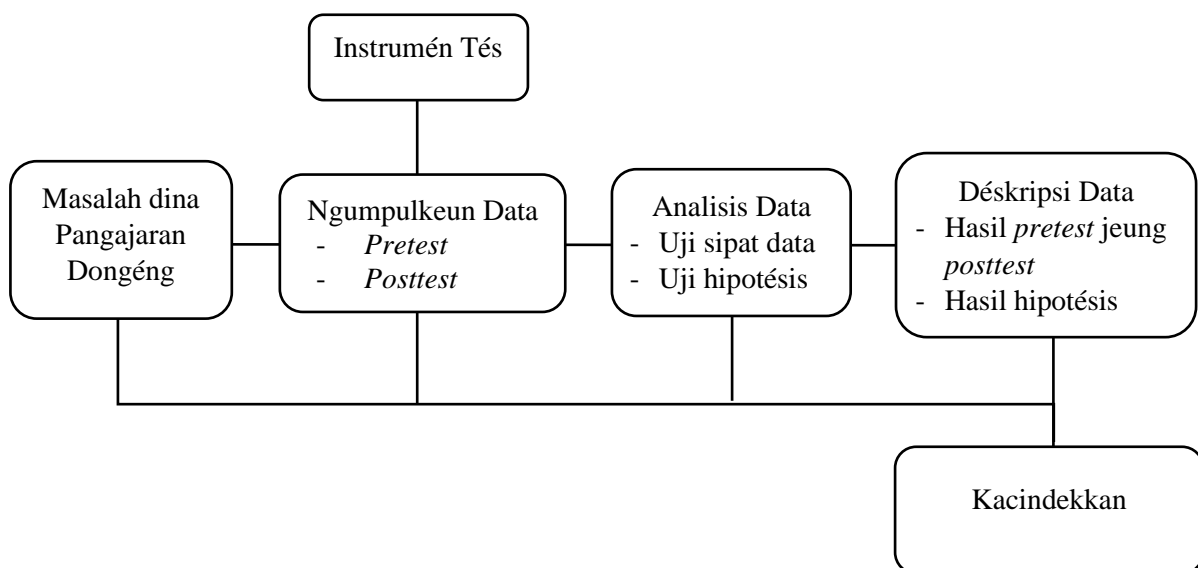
Instrumén Tés

Masalah dina Pangajaran Dongéng

Ngumpulkeun Data
- *Pretest*
- *Posttest*

Analisis Data
- Uji sipat data
- Uji hipotésis

Déskripsi Data
- Hasil *pretest* jeung *posttest*
- Hasil hipotésis

Kacindekkan